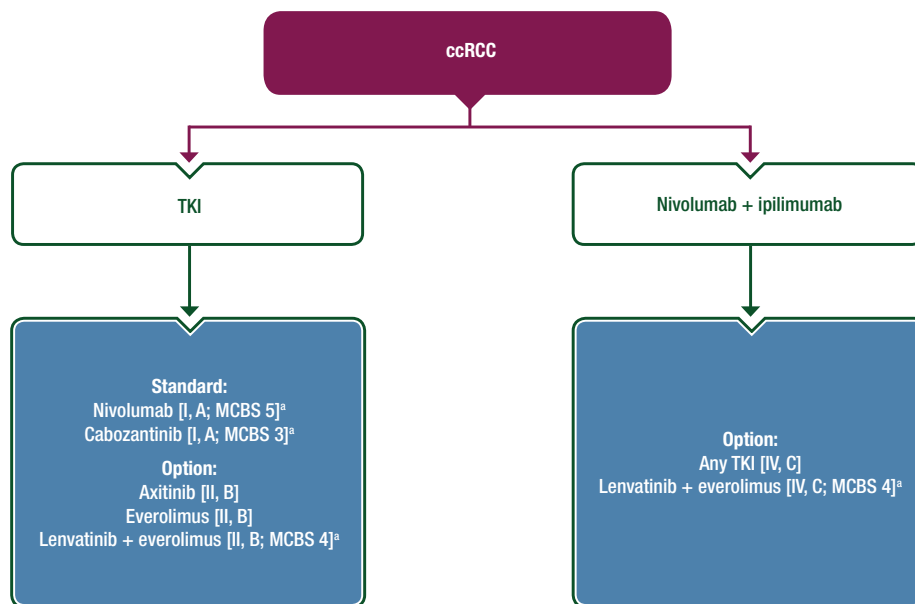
ccRCC

TKI

Nivolumab + ipilimumab

Standard:
Nivolumab [I, A; MCBS 5]$^a$
Cabozantinib [I, A; MCBS 3]$^a$

Option:
Axitinib [II, B]
Everolimus [II, B]
Lenvatinib + everolimus [II, B; MCBS 4]$^a$

Option:
Any TKI [IV, C]
Lenvatinib + everolimus [IV, C; MCBS 4]$^a$